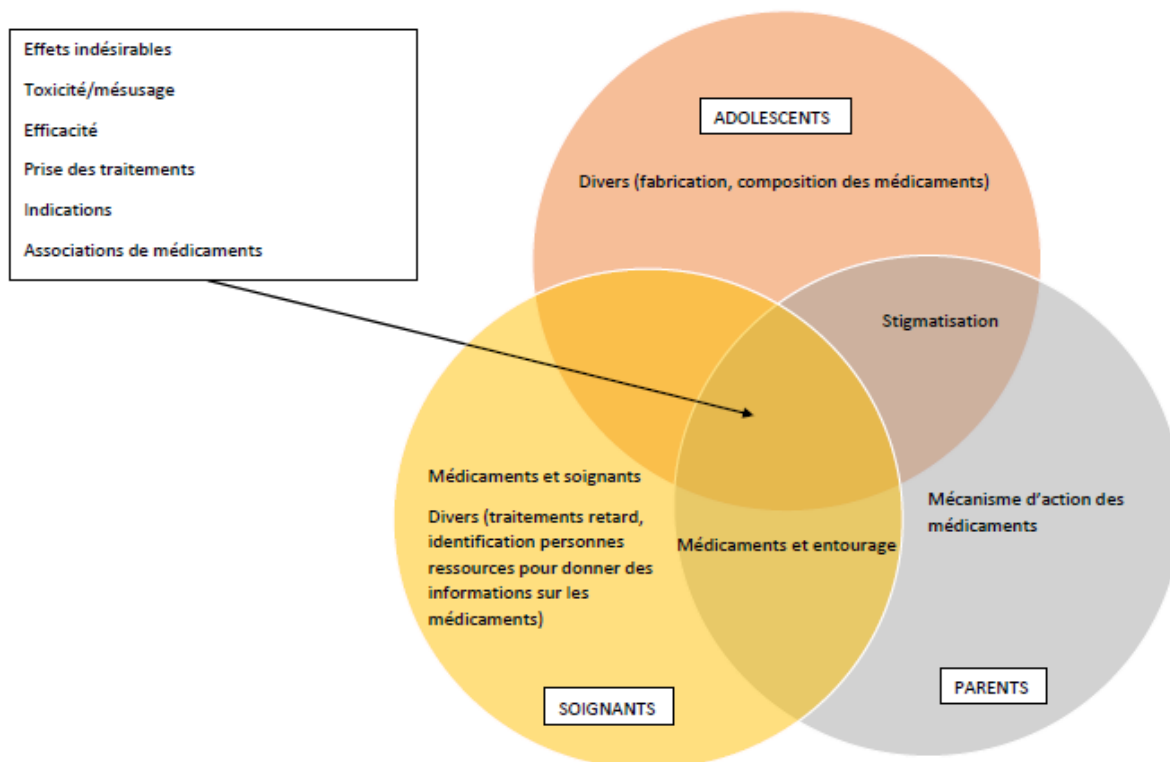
Effets indésirables

Toxicité/mésusage

Efficacité

Prise des traitements

Indications

Associations de médicaments

ADOLESCENTS

Divers (fabrication, composition des médicaments)

Stigmatisation

Médicaments et soignants

Divers (traitements retard, identification personnes ressources pour donner des informations sur les médicaments)

Médicaments et entourage

Mécanisme d'action des médicaments

SOIGNANTS

PARENTS